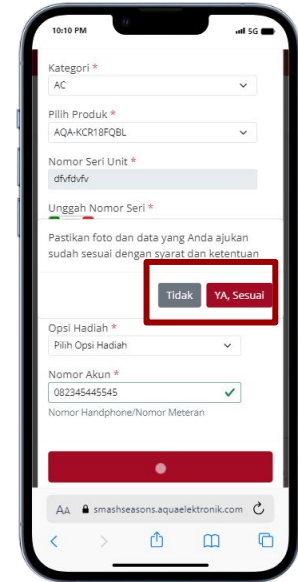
10:10 PM

5G

Kategori *
AC

Pilih Produk *
AQA-KCR18FQBL

Nomor Seri Unit *
dfvfdvfv

Unggah Nomor Seri *

Pastikan foto dan data yang Anda ajukan sudah sesuai dengan syarat dan ketentuan

Tidak
YA, Sesuai

Opsi Hadiah *
Pilih Opsi Hadiah

Nomor Akun *
082345445545
Nomor Handphone/Nomor Meteran

AA smashseasons.aquaelektronik.com